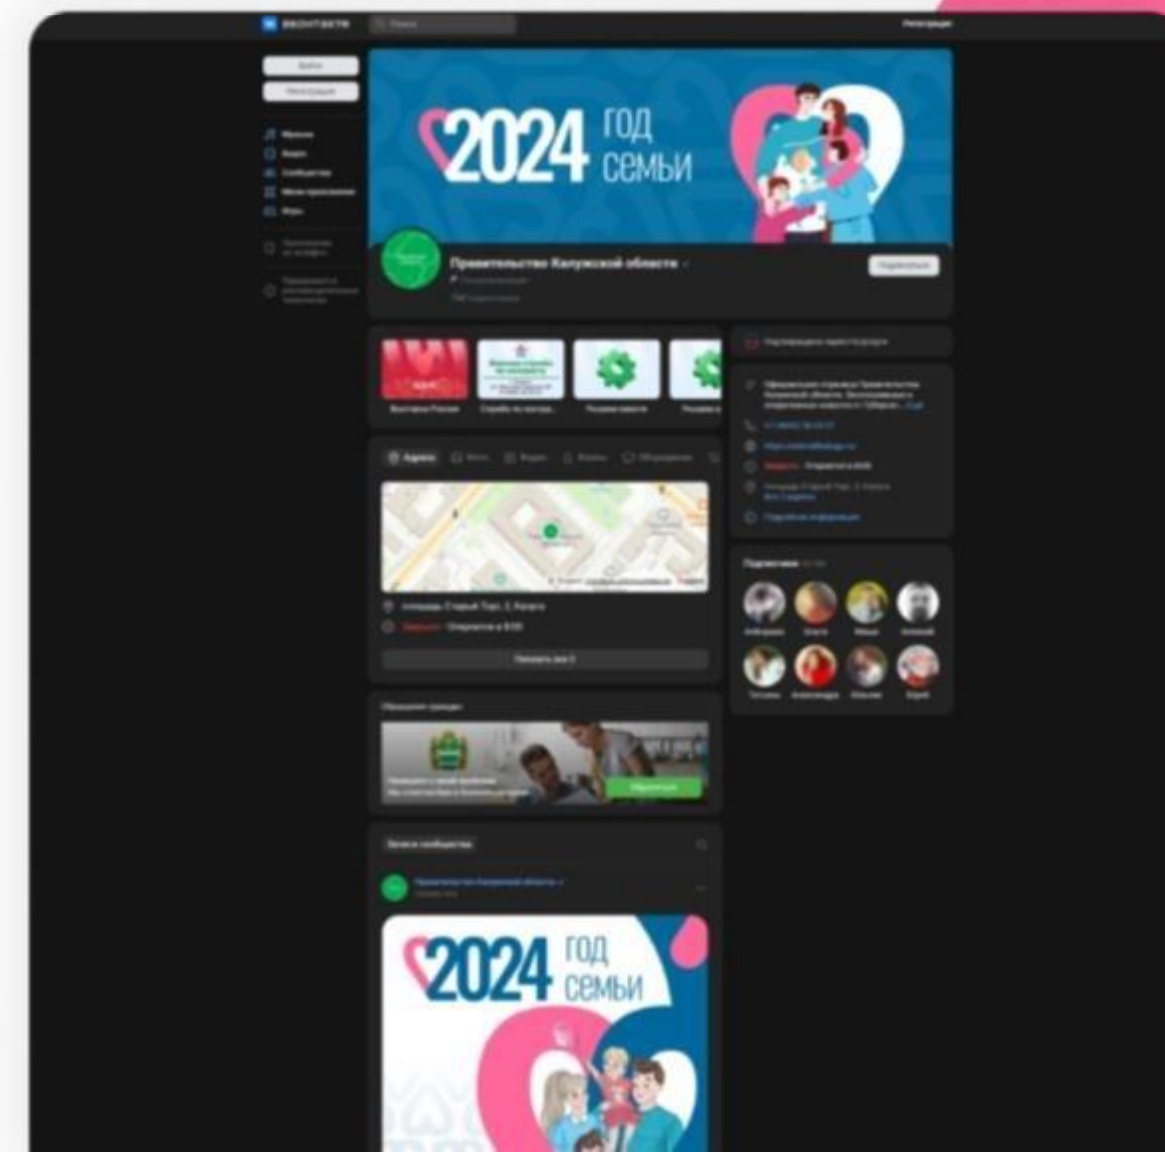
ВКОНТАКТЕ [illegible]

Регистрация

Войти

Регистрация

Музыка
Видео
Сообщества
Мини-приложения
Игры

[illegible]

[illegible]

2024 год семьи

Правительство Калужской области

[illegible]

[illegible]

Подписаться

Выставка Россия
Служба по контрак...
Решаем вместе
Решаем в

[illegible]

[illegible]

Адреса
Фото
Видео
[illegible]
Обсуждения

площадь Старый Торг, 2, Калуга

Закрыто · Откроется в 8:00

Показать все 3

Обращения граждан

Обратиться

Записи сообщества

Правительство Калужской области

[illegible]

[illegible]

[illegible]

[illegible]

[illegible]

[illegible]

Подписчики

2024 год семьи